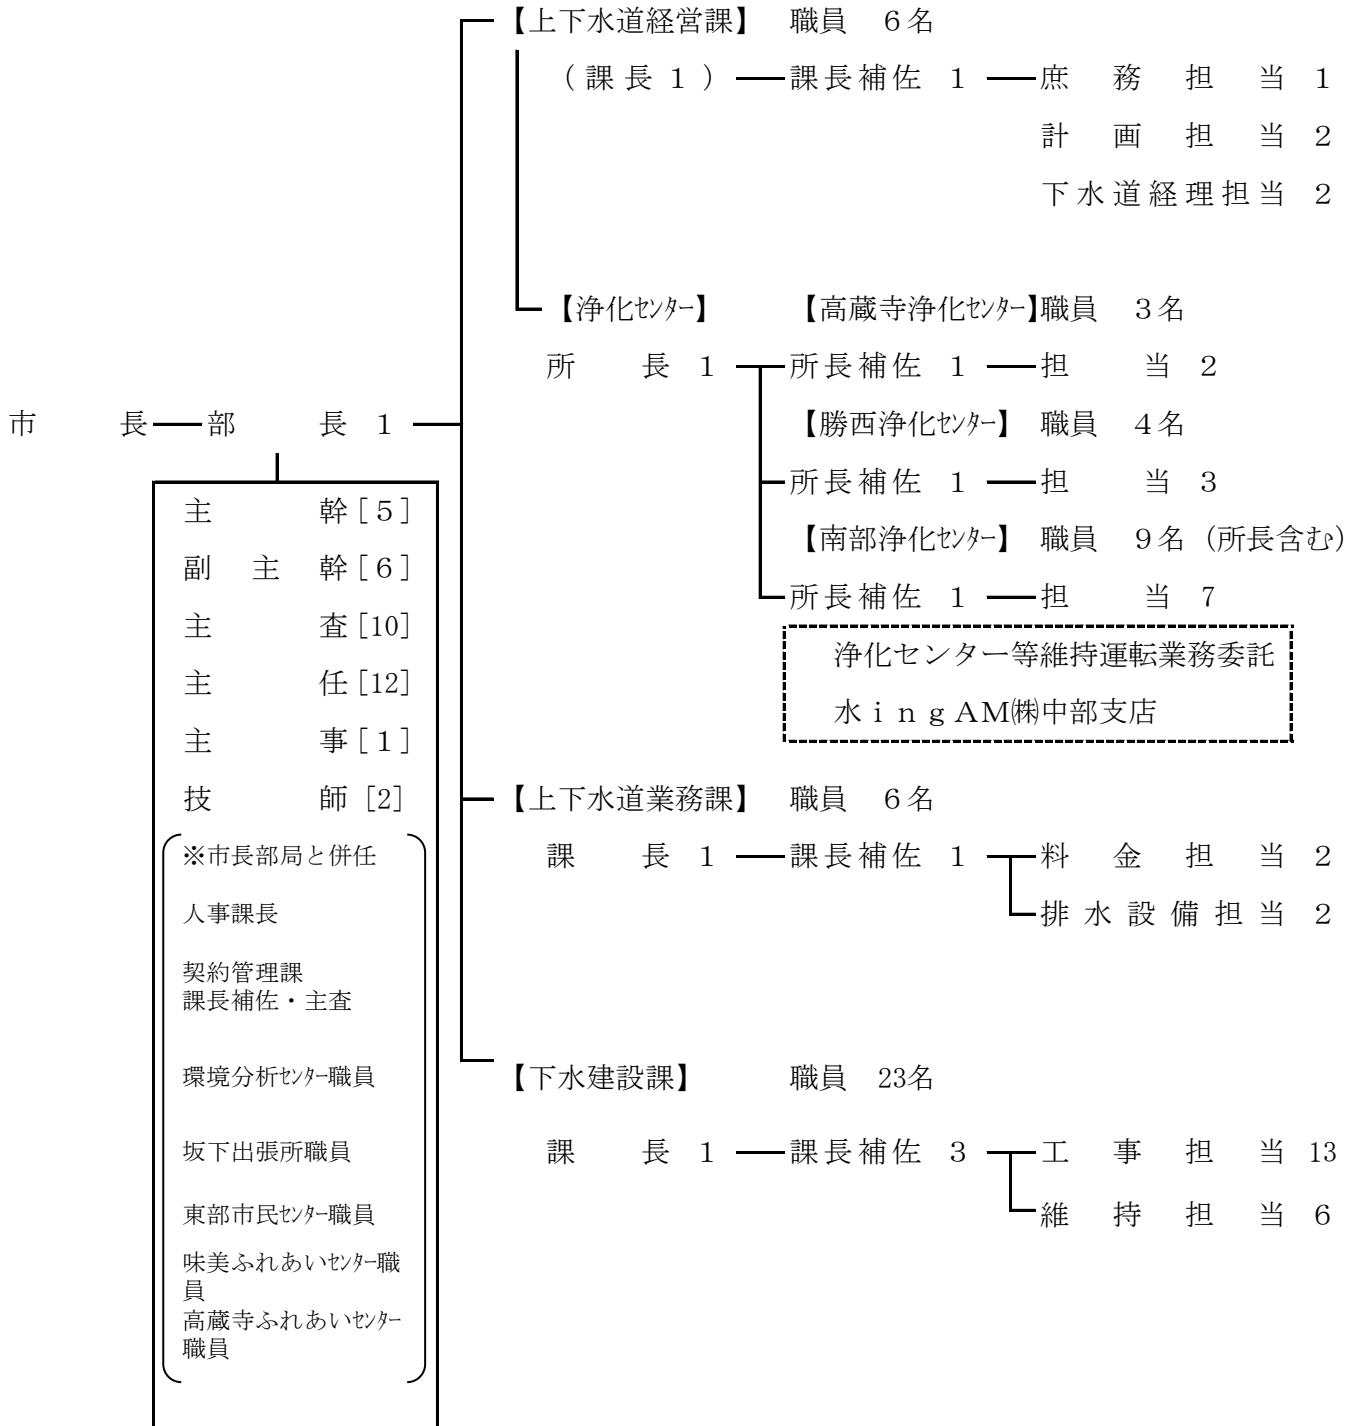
【上下水道経営課】 職員 6名

（課長1）課長補佐 1 庶 務 担 当 1

計 画 担 当 2

下水道経理担当 2

【浄化ｾﾝﾀｰ】 【高蔵寺浄化ｾﾝﾀｰ】職員 3名

所 長 1 所長補佐 1 担 当 2

【勝西浄化ｾﾝﾀｰ】 職員 4名

所長補佐 1 担 当 3

【南部浄化ｾﾝﾀｰ】 職員 9名（所長含む）

所長補佐 1 担 当 7

浄化センター等維持運転業務委託

水ｉｎｇAM㈱中部支店

市 長 部 長 1

主 幹［5］

副 主 幹［6］

主 査［10］

主 任［12］

主 事［1］

技 師［2］

※市長部局と併任

人事課長

契約管理課
課長補佐・主査

環境分析ｾﾝﾀｰ職員

坂下出張所職員

東部市民ｾﾝﾀｰ職員

味美ふれあいｾﾝﾀｰ職員
高蔵寺ふれあいｾﾝﾀｰ職員

【上下水道業務課】 職員 6名

課 長 1 課長補佐 1 料 金 担 当 2

排水設備担当 2

【下水建設課】 職員 23名

課 長 1 課長補佐 3 工 事 担 当 13

維 持 担 当 6